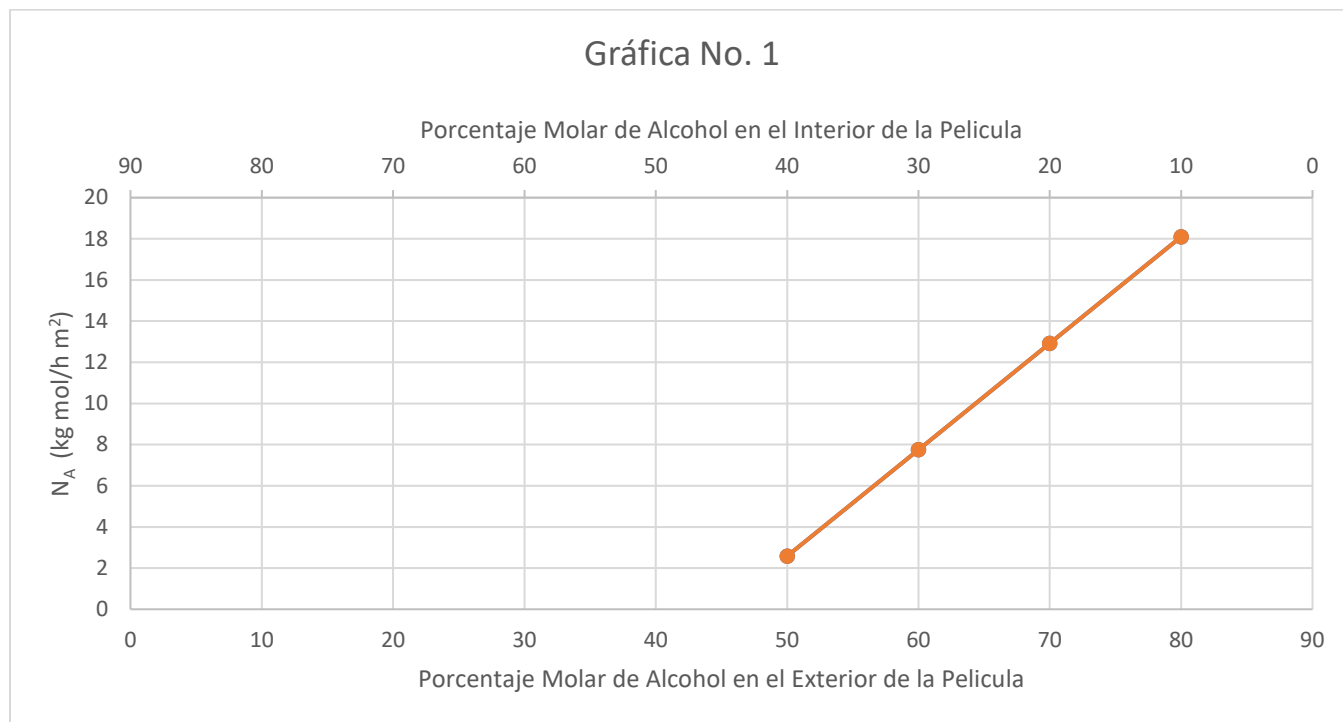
Gráfica No. 1

Porcentaje Molar de Alcohol en el Interior de la Pelicula

90 80 70 60 50 40 30 20 10 0

$N_A$ (kg mol/h m$^2$)

20
18
16
14
12
10
8
6
4
2
0

0 10 20 30 40 50 60 70 80 90

Porcentaje Molar de Alcohol en el Exterior de la Pelicula